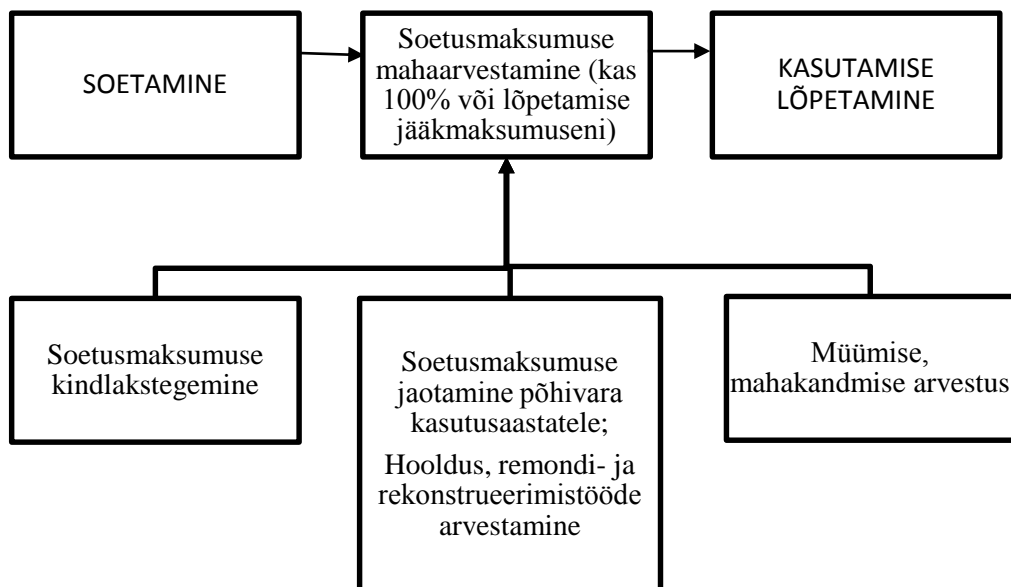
SOETAMINE

Soetusmaksumuse mahaarvestamine (kas 100% või lõpetamise jääkmaksumuseni)

KASUTAMISE LÕPETAMINE

Soetusmaksumuse kindlakstegemine

Soetusmaksumuse jaotamine põhivara kasutusaastatele;

Hooldus, remondi- ja rekonstrueerimistööde arvestamine

Müümise, mahakandmise arvestus